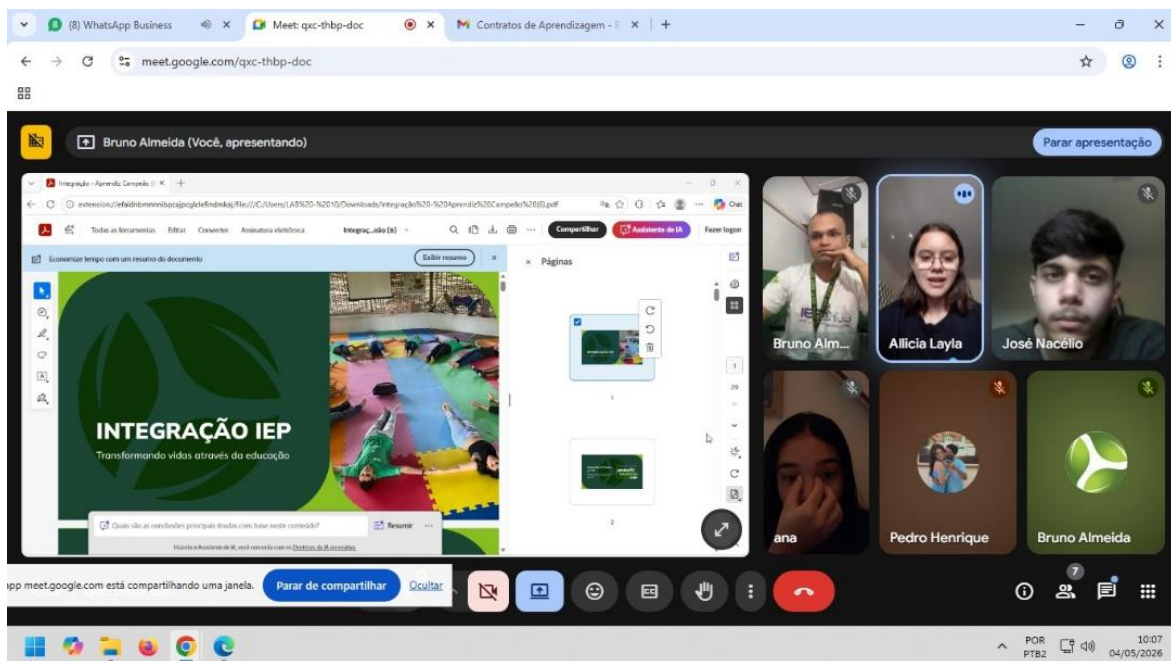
(8) WhatsApp Business × Meet: qxc-thbp-doc × Contratos de Aprendizagem - × +

meet.google.com/qxc-thbp-doc

Bruno Almeida (Você, apresentando)

Parar apresentação

Integração - Aprendiz Campelo ×

extension://efaidnbmnnnibpcajpcglclefindmkaj/file:///C:/Users/LAB%20-%2010/Downloads/Integração%20-%20Aprendiz%20Campelo%20(6).pdf

Todas as ferramentas Editar Converter Assinatura eletrônica Integraç...ão (6)

Compartilhar Assistente de IA Fazer logon

Economize tempo com um resumo do documento Exibir resumo

× Páginas

INTEGRAÇÃO IEP

Transformando vidas através da educação

Quais são as conclusões principais tiradas com base neste conteúdo? Resumir

1

2

1

20

Bruno Alm...

Allicia Layla

José Nacélio

ana

Pedro Henrique

Bruno Almeida

app meet.google.com está compartilhando uma janela. Parar de compartilhar Ocultar

7

POR PTB2 10:07 04/05/2026